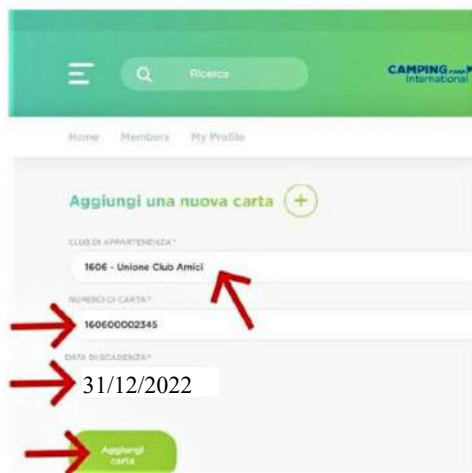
Ricerca

CAMPING Card International

Home Members My Profile

Aggiungi una nuova carta

CLUB DI APPARTENENZA*

1606 - Unione Club Amici

NUMERO DI CARTA*

160600002345

DATA DI SCADENZA*

31/12/2022

Aggiungi carta